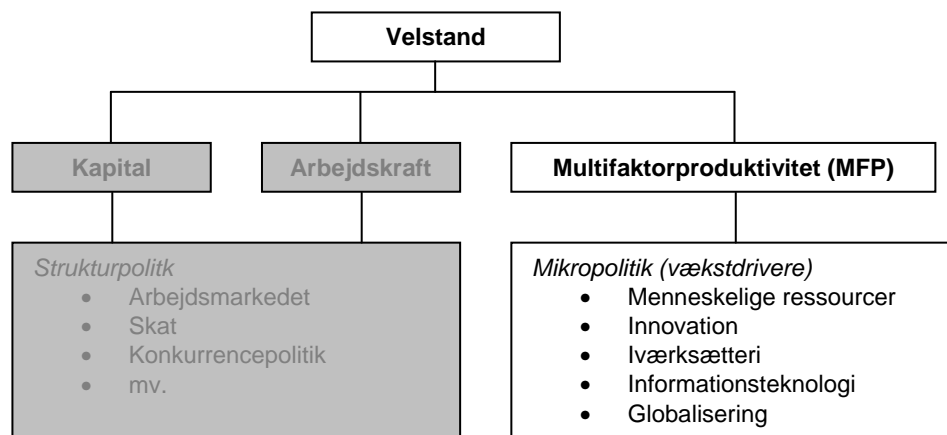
Velstand

Kapital

Arbejdskraft

Multifaktorproduktivitet (MFP)

Strukturpolitk
- Arbejdsmarkedet
- Skat
- Konkurrencepolitik
- mv.

Mikropolitik (vækstdrivere)
- Menneskelige ressourcer
- Innovation
- Iværksætteri
- Informationsteknologi
- Globalisering